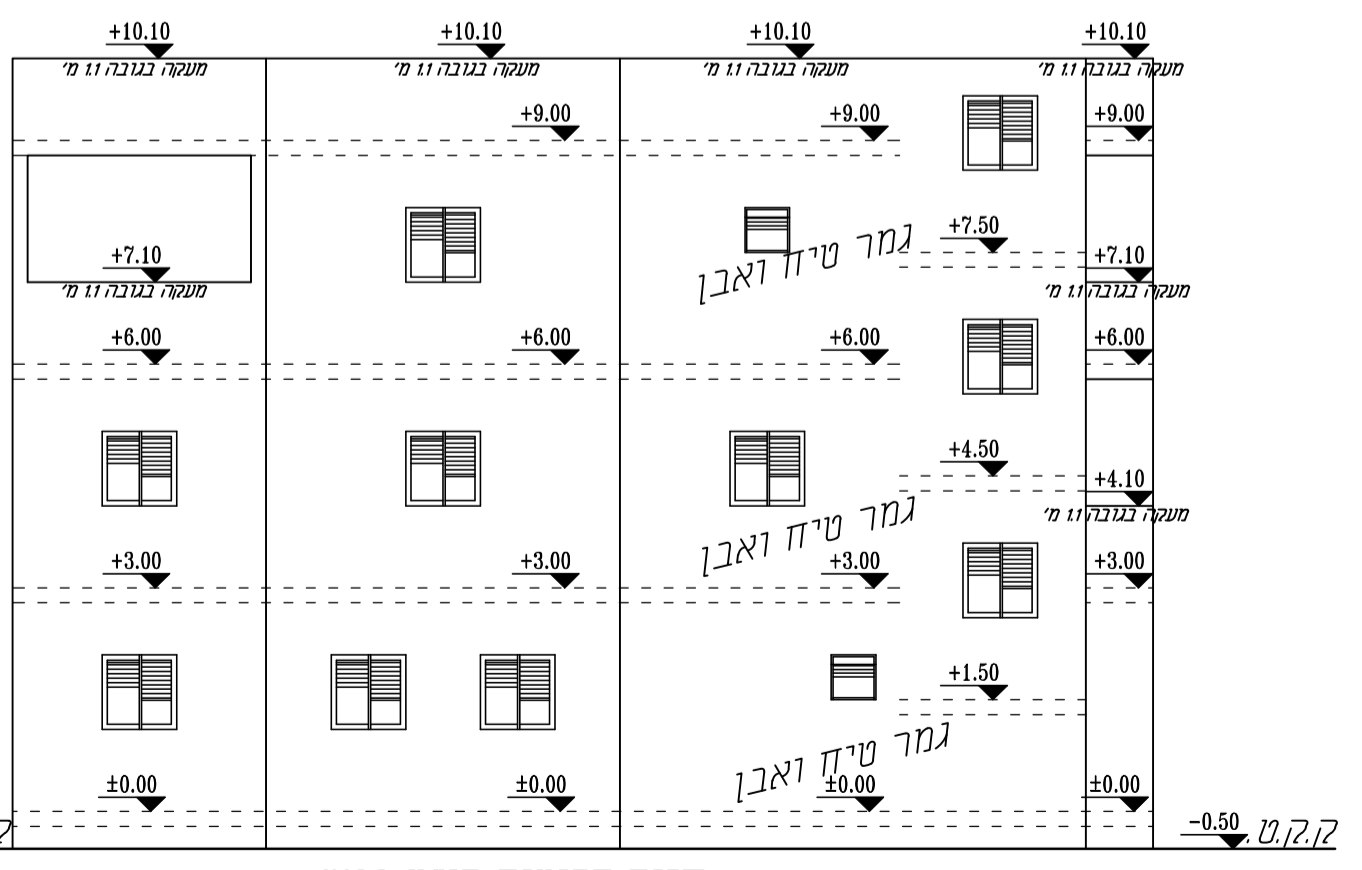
+10.10
מעקה בגובה 1.1 מ'
+10.10
מעקה בגובה 1.1 מ'
+10.10
מעקה בגובה 1.1 מ'
+10.10
מעקה בגובה 1.1 מ'

+9.00
+9.00
+9.00

+7.10
מעקה בגובה 1.1 מ'
+7.50
גמר טיח ואבן
+7.10
מעקה בגובה 1.1 מ'

+6.00
+6.00
+6.00
+6.00

+4.50
+4.10
מעקה בגובה 1.1 מ'
גמר טיח ואבן

+3.00
+3.00
+3.00
+3.00

+1.50
גמר טיח ואבן

±0.00
±0.00
±0.00
±0.00
-0.50
ק.ק.ט.